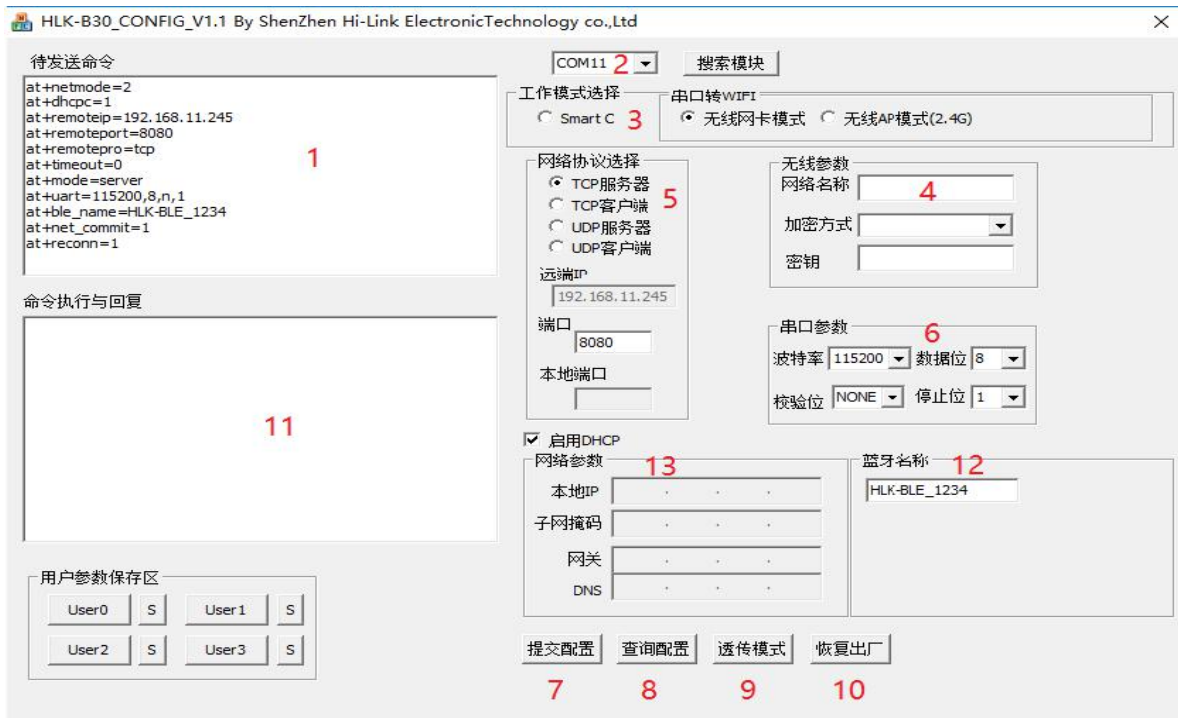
HLK-B30_CONFIG_V1.1 By ShenZhen Hi-Link ElectronicTechnology co.,Ltd

待发送命令

at+netmode=2
at+dhcpc=1
at+remoteip=192.168.11.245
at+remoteport=8080
at+remotepro=tcp
at+timeout=0
at+mode=server
at+uart=115200,8,n,1
at+ble_name=HLK-BLE_1234
at+net_commit=1
at+reconn=1

1

命令执行与回复

11

用户参数保存区

User0 S User1 S
User2 S User3 S

COM11 2 搜索模块

工作模式选择
Smart C 3

串口转WIFI
无线网卡模式 无线AP模式(2.4G)

网络协议选择
TCP服务器
TCP客户端
UDP服务器
UDP客户端
5
远端IP
192.168.11.245
端口
8080
本地端口

无线参数
网络名称 4
加密方式
密钥

串口参数 6
波特率 115200 数据位 8
校验位 NONE 停止位 1

启用DHCP

网络参数 13
本地IP
子网掩码
网关
DNS

蓝牙名称 12
HLK-BLE_1234

提交配置 查询配置 透传模式 恢复出厂
7 8 9 10